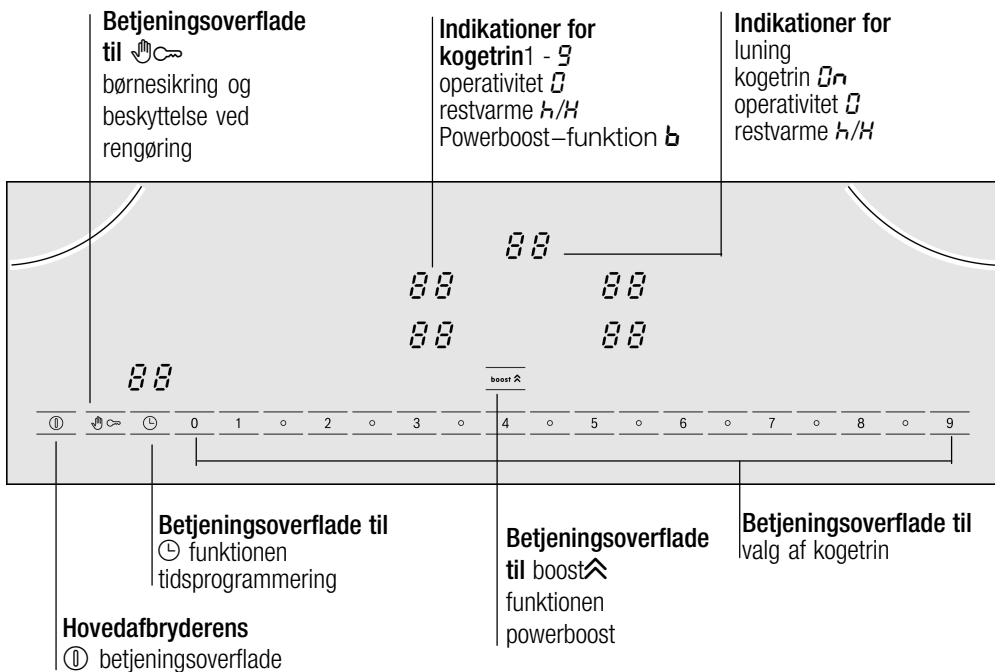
Betjeningsoverflade til ☝⊶ børnesikring og beskyttelse ved rengøring

Indikationer for kogetrin 1 - 9
operativitet 0
restvarme h/H
Powerboost−funktion b

Indikationer for
luning
kogetrin 0n
operativitet 0
restvarme h/H

88

88 88

88 88

88

boost ⩓

① ☝⊶ ◷ 0 1 ◦ 2 ◦ 3 ◦ 4 ◦ 5 ◦ 6 ◦ 7 ◦ 8 ◦ 9

Betjeningsoverflade til ◷ funktionen tidsprogrammering

Betjeningsoverflade til boost⩓ funktionen powerboost

Betjeningsoverflade til valg af kogetrin

Hovedafbryderens ① betjeningsoverflade